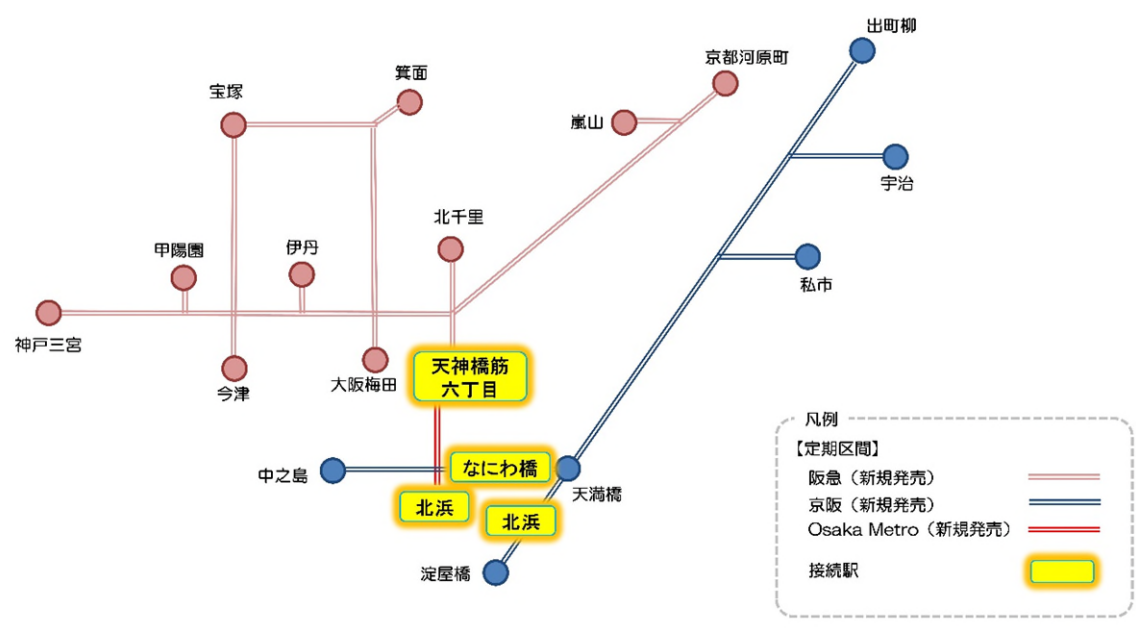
出町柳

京都河原町

箕面

宝塚

嵐山

宇治

北千里

甲陽園

伊丹

私市

神戸三宮

今津

大阪梅田

天神橋筋
六丁目

中之島

なにわ橋

天満橋

北浜

北浜

淀屋橋

凡例

【定期区間】

阪急（新規発売）

京阪（新規発売）

Osaka Metro（新規発売）

接続駅